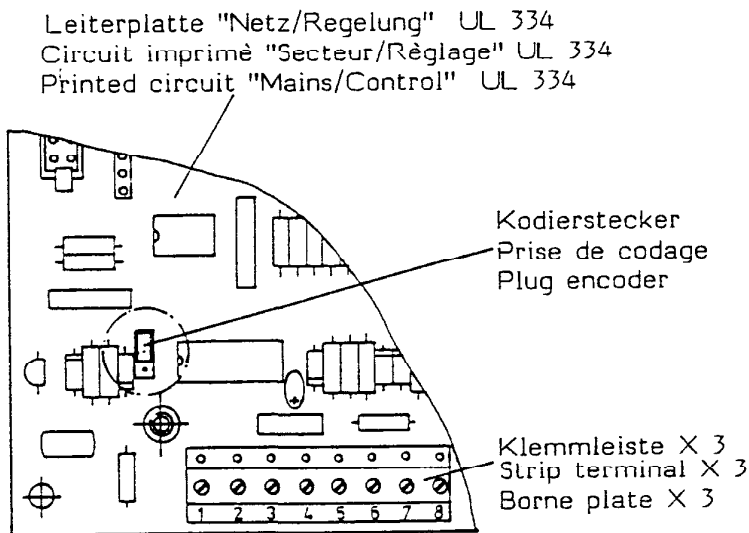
Leiterplatte "Netz/Regelung" UL 334
Circuit imprimé "Secteur/Règlage" UL 334
Printed circuit "Mains/Control" UL 334

Kodierstecker
Prise de codage
Plug encoder

Klemmleiste X 3
Strip terminal X 3
Borne plate X 3

1 2 3 4 5 6 7 8